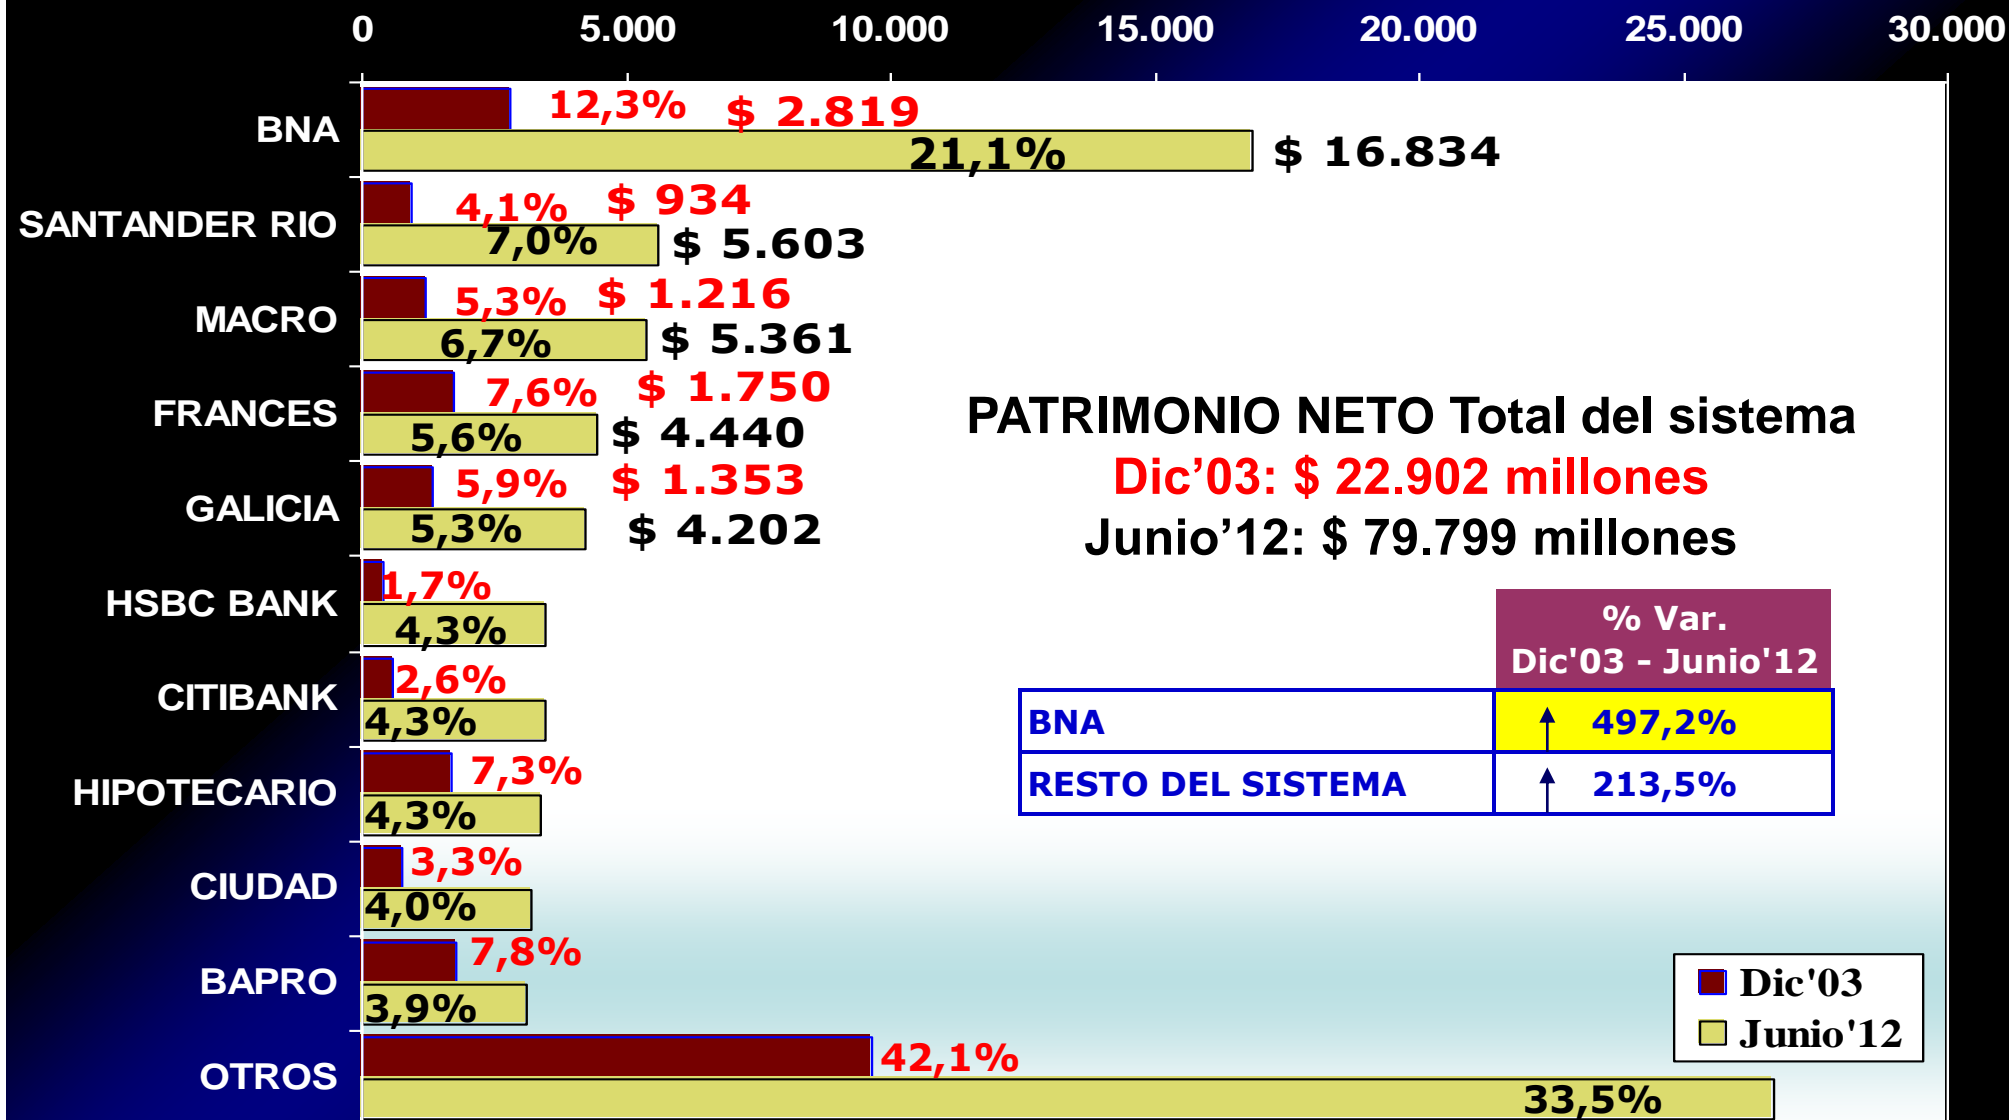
0 5.000 10.000 15.000 20.000 25.000 30.000

BNA 12,3% $ 2.819 21,1% $ 16.834
SANTANDER RIO 4,1% $ 934 7,0% $ 5.603
MACRO 5,3% $ 1.216 6,7% $ 5.361
FRANCES 7,6% $ 1.750 5,6% $ 4.440
GALICIA 5,9% $ 1.353 5,3% $ 4.202
HSBC BANK 1,7% 4,3%
CITIBANK 2,6% 4,3%
HIPOTECARIO 7,3% 4,3%
CIUDAD 3,3% 4,0%
BAPRO 7,8% 3,9%
OTROS 42,1% 33,5%

PATRIMONIO NETO Total del sistema
Dic'03: $ 22.902 millones
Junio'12: $ 79.799 millones

| | % Var. Dic'03 - Junio'12 |
|---|---|
| BNA | 497,2% |
| RESTO DEL SISTEMA | 213,5% |

Dic'03
Junio'12